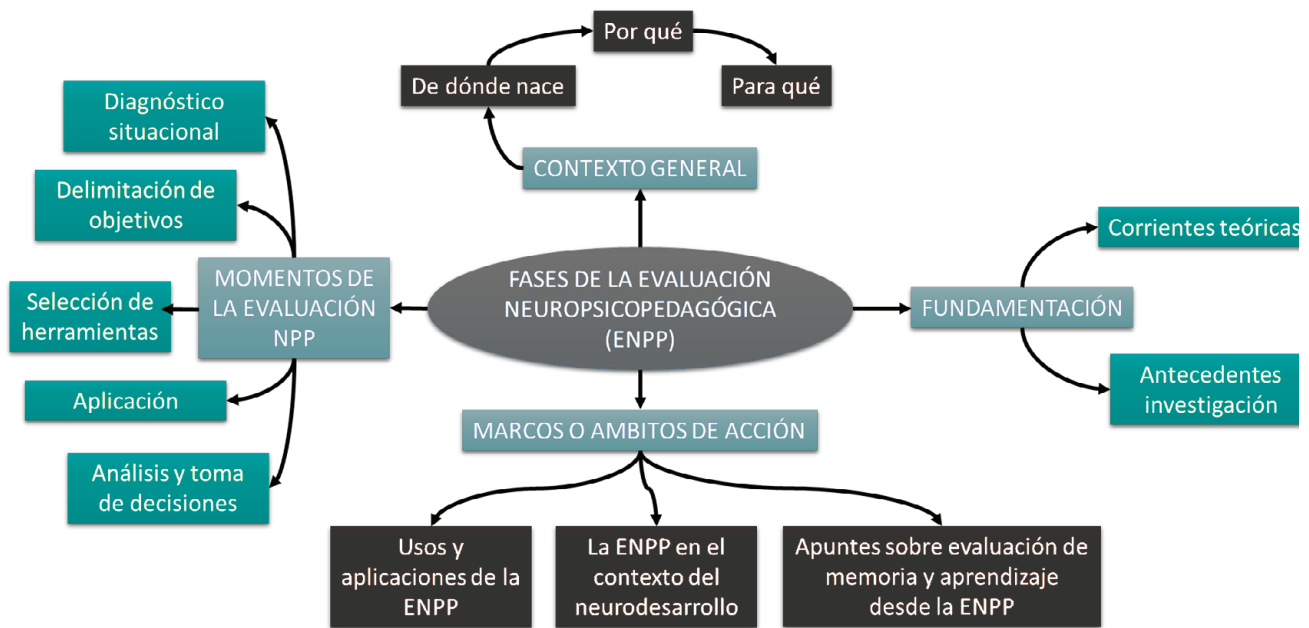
Por qué

De dónde nace

Para qué

CONTEXTO GENERAL

Diagnóstico situacional

Delimitación de objetivos

Selección de herramientas

Aplicación

Análisis y toma de decisiones

MOMENTOS DE LA EVALUACIÓN NPP

FASES DE LA EVALUACIÓN NEUROPSICOPEDAGÓGICA (ENPP)

FUNDAMENTACIÓN

Corrientes teóricas

Antecedentes investigación

MARCOS O AMBITOS DE ACCIÓN

Usos y aplicaciones de la ENPP

La ENPP en el contexto del neurodesarrollo

Apuntes sobre evaluación de memoria y aprendizaje desde la ENPP